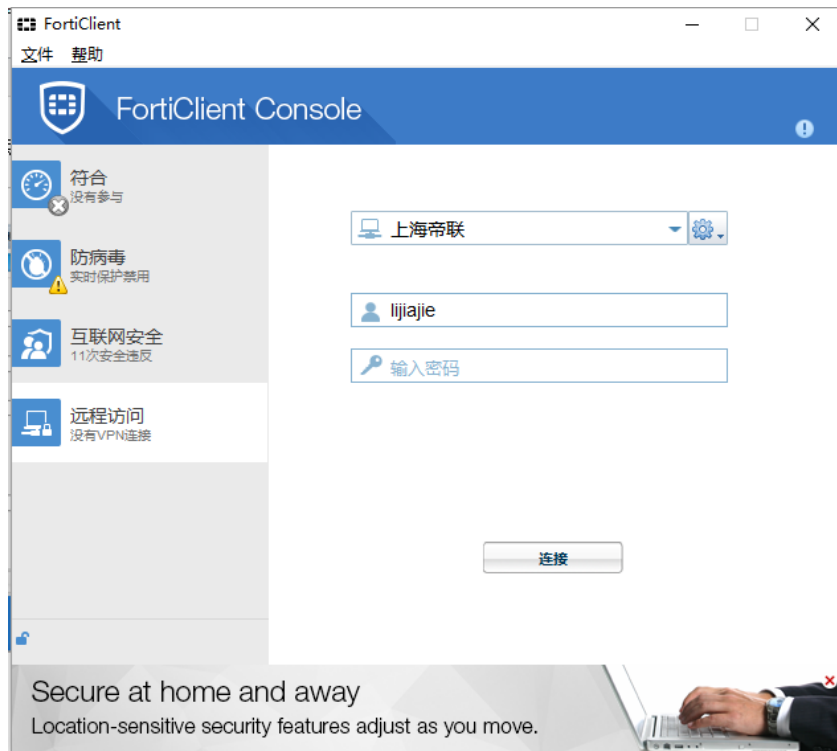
FortiClient

文件 帮助

FortiClient Console

符合
没有参与

防病毒
实时保护禁用

互联网安全
11次安全违反

远程访问
没有VPN连接

上海帝联

lijiajie

输入密码

连接

Secure at home and away
Location-sensitive security features adjust as you move.